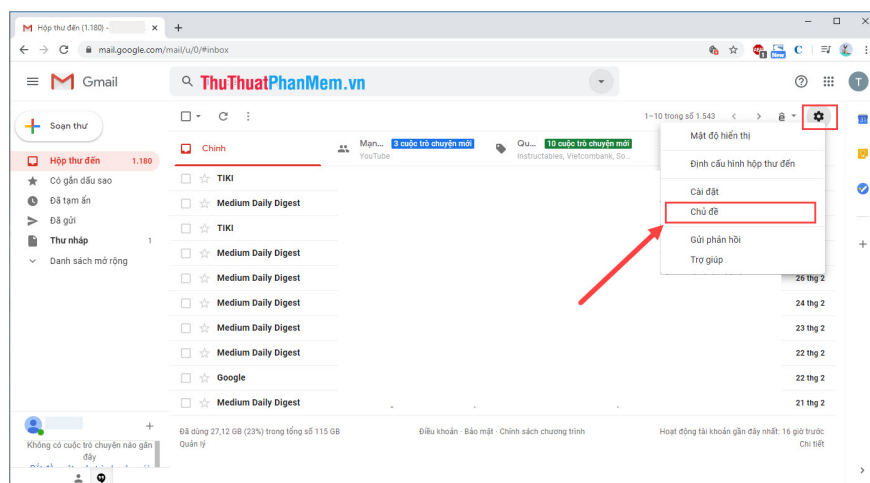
Hộp thư đến (1.180) -

mail.google.com/mail/u/0/#inbox

Gmail

ThuThuatPhanMem.vn

Soạn thư

Hộp thư đến 1.180
Có gắn dấu sao
Đã tạm ẩn
Đã gửi
Thư nháp 1
Danh sách mở rộng

1–10 trong số 1.543

Chính

Mạn... 3 cuộc trò chuyện mới
YouTube

Qu... 10 cuộc trò chuyện mới
Instructables, Vietcombank, So...

Mật độ hiển thị
Định cấu hình hộp thư đến
Cài đặt
Chủ đề
Gửi phản hồi
Trợ giúp

TIKI
Medium Daily Digest
TIKI
Medium Daily Digest
Medium Daily Digest 26 thg 2
Medium Daily Digest 24 thg 2
Medium Daily Digest 23 thg 2
Medium Daily Digest 22 thg 2
Google 22 thg 2
Medium Daily Digest 21 thg 2

Đã dùng 27,12 GB (23%) trong tổng số 115 GB
Quản lý

Điều khoản · Bảo mật · Chính sách chương trình

Hoạt động tài khoản gần đây nhất: 16 giờ trước
Chi tiết

Không có cuộc trò chuyện nào gần đây